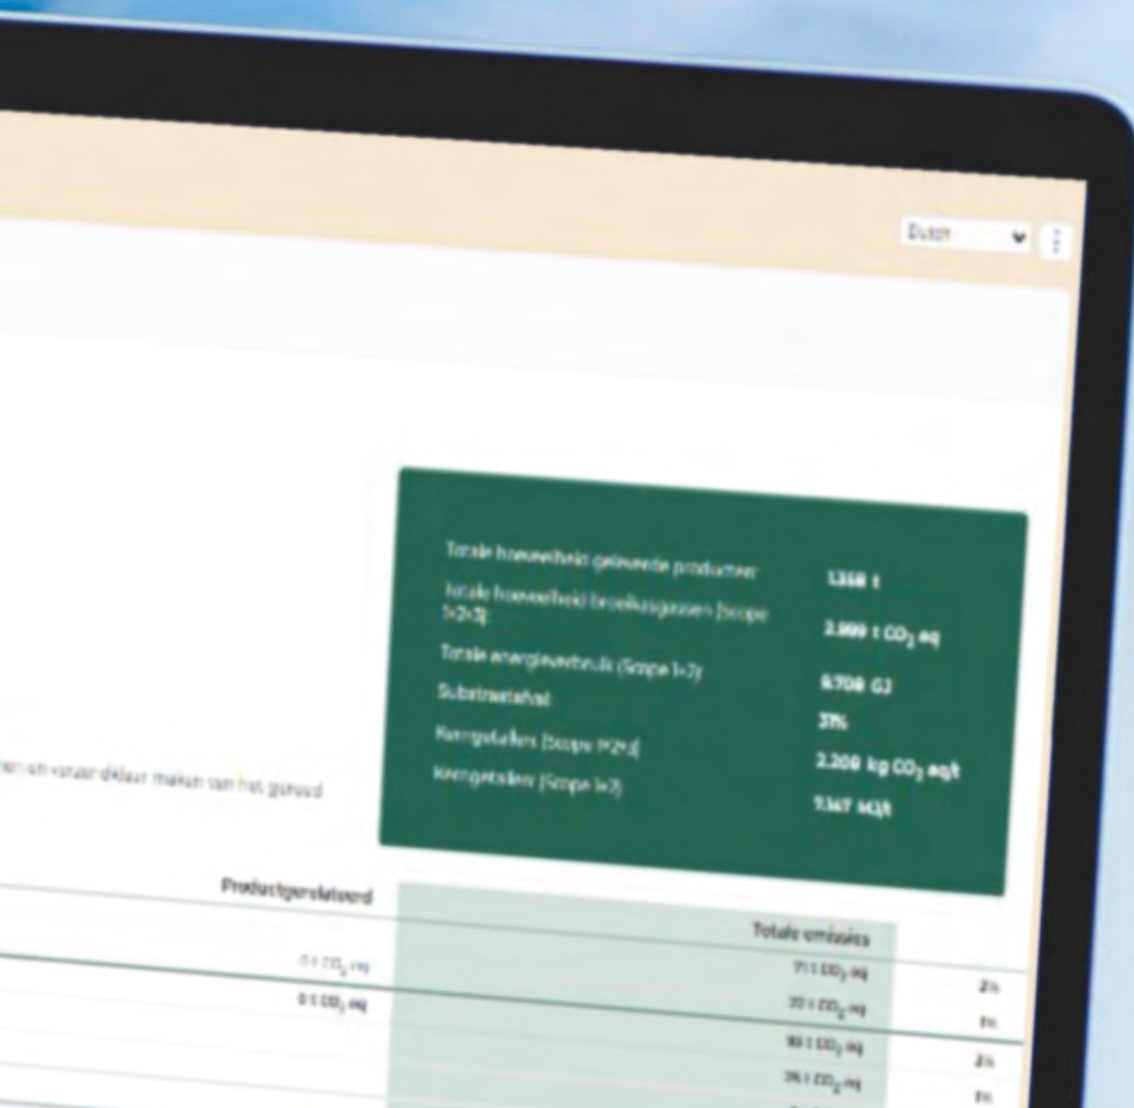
Dutch

Totale hoeveelheid geleverde producten | 1.358 t
Totale hoeveelheid broeikasgassen (Scope 1+2+3) | 2.999 t $CO_2$ eq
Totale energieverbruik (Scope 1+2) | 8.708 GJ
Substraataandeel | 31%
Kerngetallen (Scope 1+2+3) | 2.208 kg $CO_2$ eq/t
Kerngetallen (Scope 1+2) | 7.147 MJ/t

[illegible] en vooruit duidelijk maken van het gebruik

| Productgerelateerd | Totale emissies | |
|---|---|---|
| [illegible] $CO_2$ eq | 71 t $CO_2$ eq | 2% |
| 0 t $CO_2$ eq | 22 t $CO_2$ eq | 1% |
| | 93 t $CO_2$ eq | 3% |
| | 26 t $CO_2$ eq | 1% |